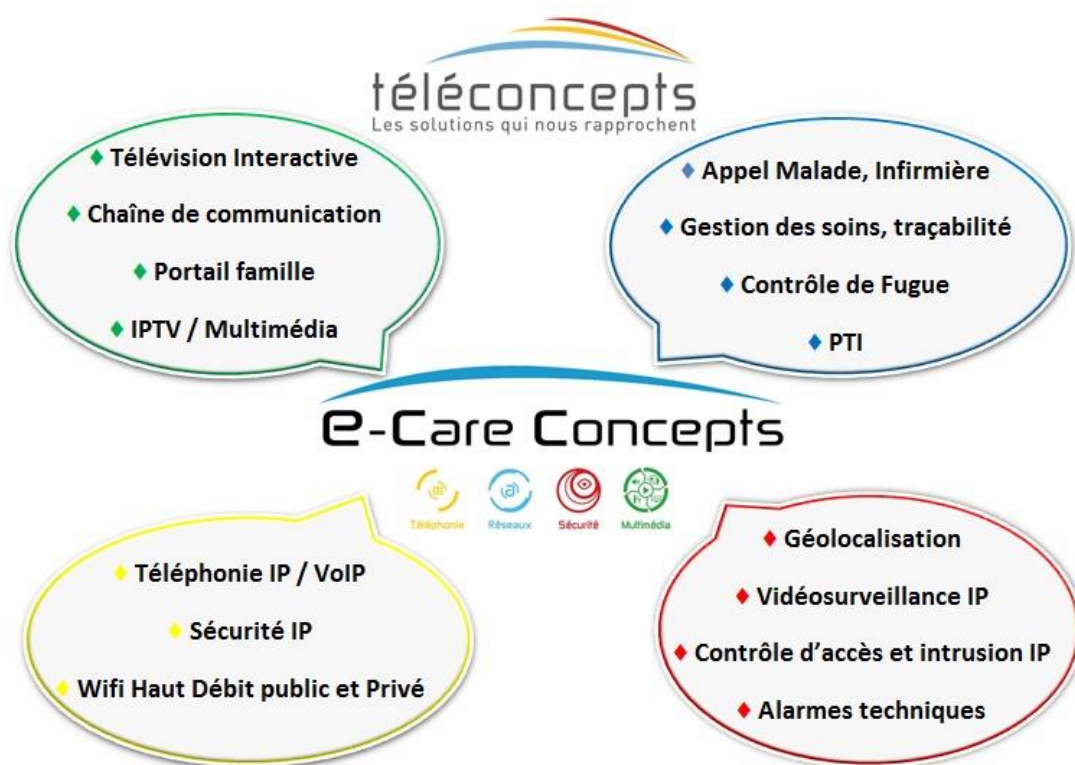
téléconcepts
Les solutions qui nous rapprochent

♦ Télévision Interactive
♦ Chaîne de communication
♦ Portail famille
♦ IPTV / Multimédia

♦ Appel Malade, Infirmière
♦ Gestion des soins, traçabilité
♦ Contrôle de Fugue
♦ PTI

e-Care Concepts

Téléphonie Réseaux Sécurité Multimédia

♦ Téléphonie IP / VoIP
♦ Sécurité IP
♦ Wifi Haut Débit public et Privé

♦ Géolocalisation
♦ Vidéosurveillance IP
♦ Contrôle d'accès et intrusion IP
♦ Alarmes techniques